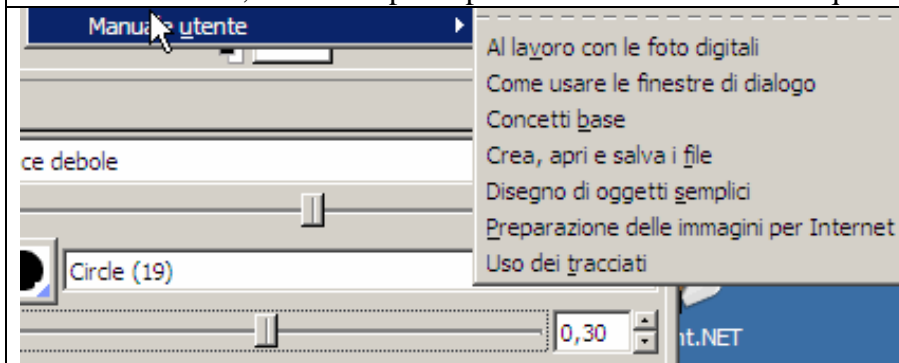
Manuale utente

Al lavoro con le foto digitali
Come usare le finestre di dialogo
Concetti base
Crea, apri e salva i file
Disegno di oggetti semplici
Preparazione delle immagini per Internet
Uso dei tracciati

ce debole

Circle (19)

0,30

nt.NET